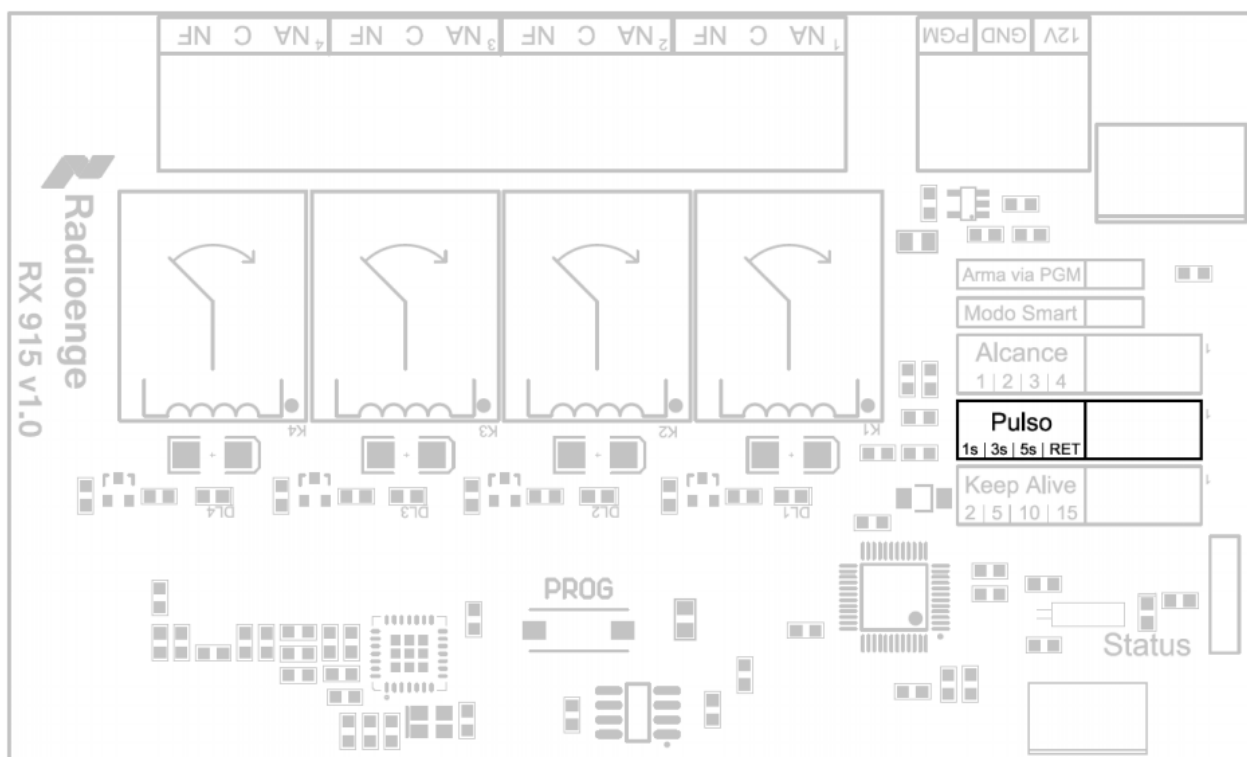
4 NA C NF
3 NA C NF
2 NA C NF
1 NA C NF
12V GND PGM
Radioenge
RX 915 v1.0
K4
K3
K2
K1
DL4
DL3
DL2
DL1
Arma via PGM
Modo Smart
Alcance
1 | 2 | 3 | 4
Pulso
1s | 3s | 5s | RET
Keep Alive
2 | 5 | 10 | 15
PROG
Status